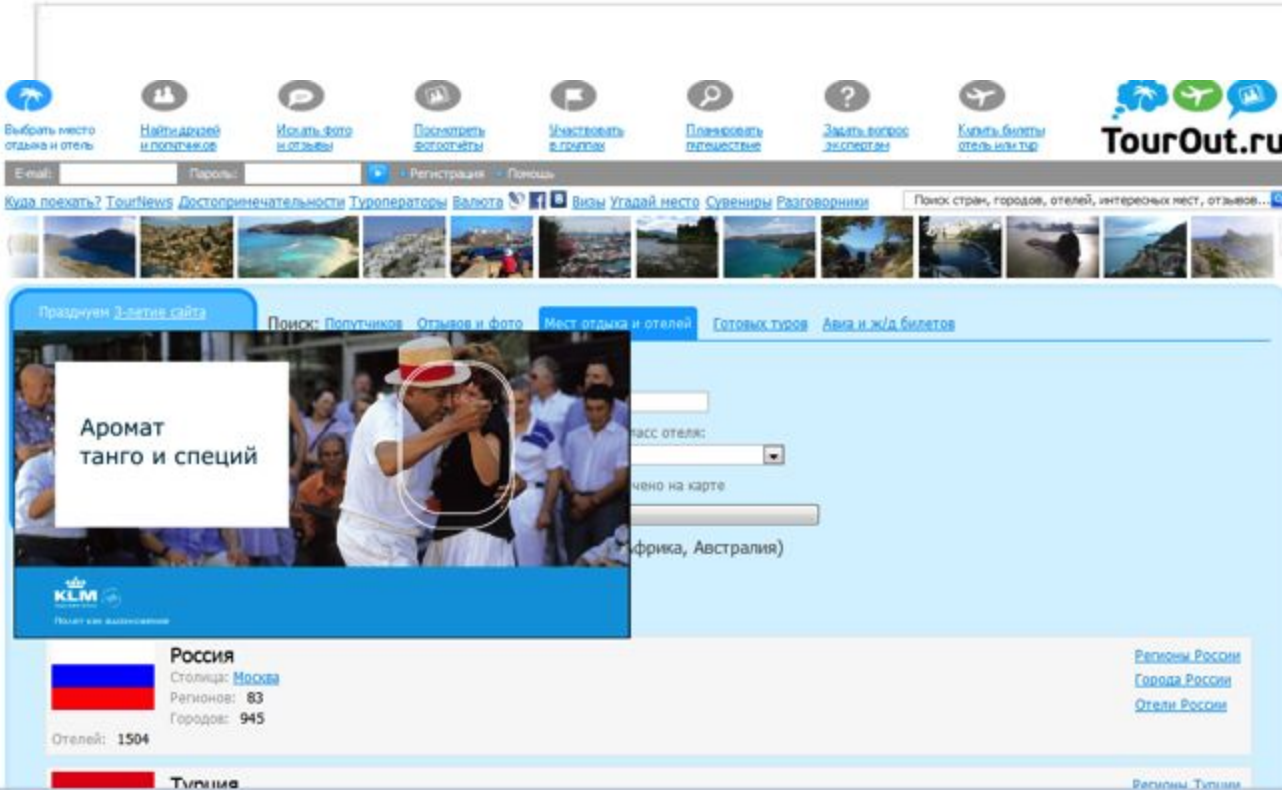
Выбрать место отдыха и отель
Найти друзей и попутчиков
Искать фото и отзывы
Посмотреть фотоотчёты
Участвовать в группах
Планировать путешествие
Задать вопрос экспертам
Купить билеты отель или тур
TourOut.ru

E-mail: Пароль: Регистрация Помощь

Куда поехать? TourNews Достопримечательности Туроператоры Валюта Визы Угадай место Сувениры Разговорники
Поиск стран, городов, отелей, интересных мест, отзывов...

Празднуем 3-летие сайта

Поиск: Попутчиков Отзывов и фото Мест отдыха и отелей Готовых туров Авиа и ж/д билетов

Аромат танго и специй

KLM
Полет как вдохновение

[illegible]ласс отеля:
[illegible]чено на карте
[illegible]фрика, Австралия)

Россия
Столица: Москва
Регионов: 83
Городов: 945
Отелей: 1504
Регионы России
Города России
Отели России

Турция
Регионы Турции